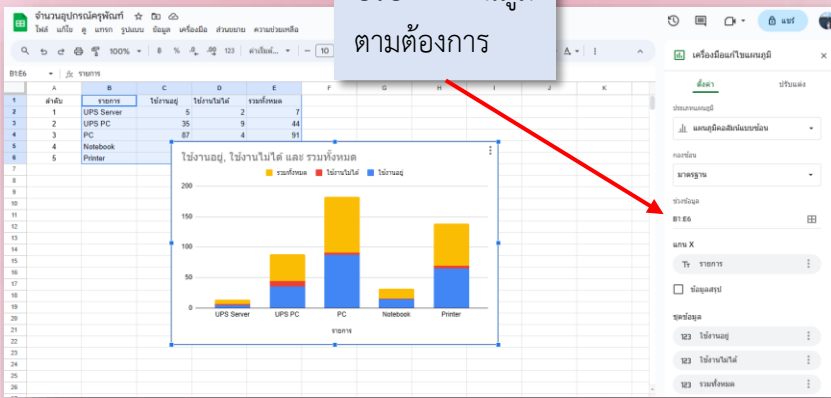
จำนวนอุปกรณ์ครุภัณฑ์
ไฟล์ แก้ไข ดู แทรก รูปแบบ ข้อมูล เครื่องมือ ส่วนขยาย ความช่วยเหลือ
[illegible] ตามต้องการ
100% ฿ % 123 ค่าเริ่มต้น... 10
แชร์
B1:E6 fx รายการ

| | A | B | C | D | E | F | G | H | I | J | K |
|---|---|---|---|---|---|---|---|---|---|---|---|
| 1 | ลำดับ | รายการ | ใช้งานอยู่ | ใช้งานไม่ได้ | รวมทั้งหมด | | | | | | |
| 2 | 1 | UPS Server | 5 | 2 | 7 | | | | | | |
| 3 | 2 | UPS PC | 35 | 9 | 44 | | | | | | |
| 4 | 3 | PC | 87 | 4 | 91 | | | | | | |
| 5 | 4 | Notebook | | | | | | | | | |
| 6 | 5 | Printer | | | | | | | | | |

ใช้งานอยู่, ใช้งานไม่ได้ และ รวมทั้งหมด
รวมทั้งหมด ใช้งานไม่ได้ ใช้งานอยู่
200
150
100
50
0
UPS Server UPS PC PC Notebook Printer
รายการ

เครื่องมือแก้ไขแผนภูมิ
ตั้งค่า ปรับแต่ง
ประเภทแผนภูมิ
แผนภูมิคอลัมน์แบบซ้อน
กองซ้อน
มาตรฐาน
ช่วงข้อมูล
B1:E6
แกน X
รายการ
ข้อมูลสรุป
ชุดข้อมูล
123 ใช้งานอยู่
123 ใช้งานไม่ได้
123 รวมทั้งหมด